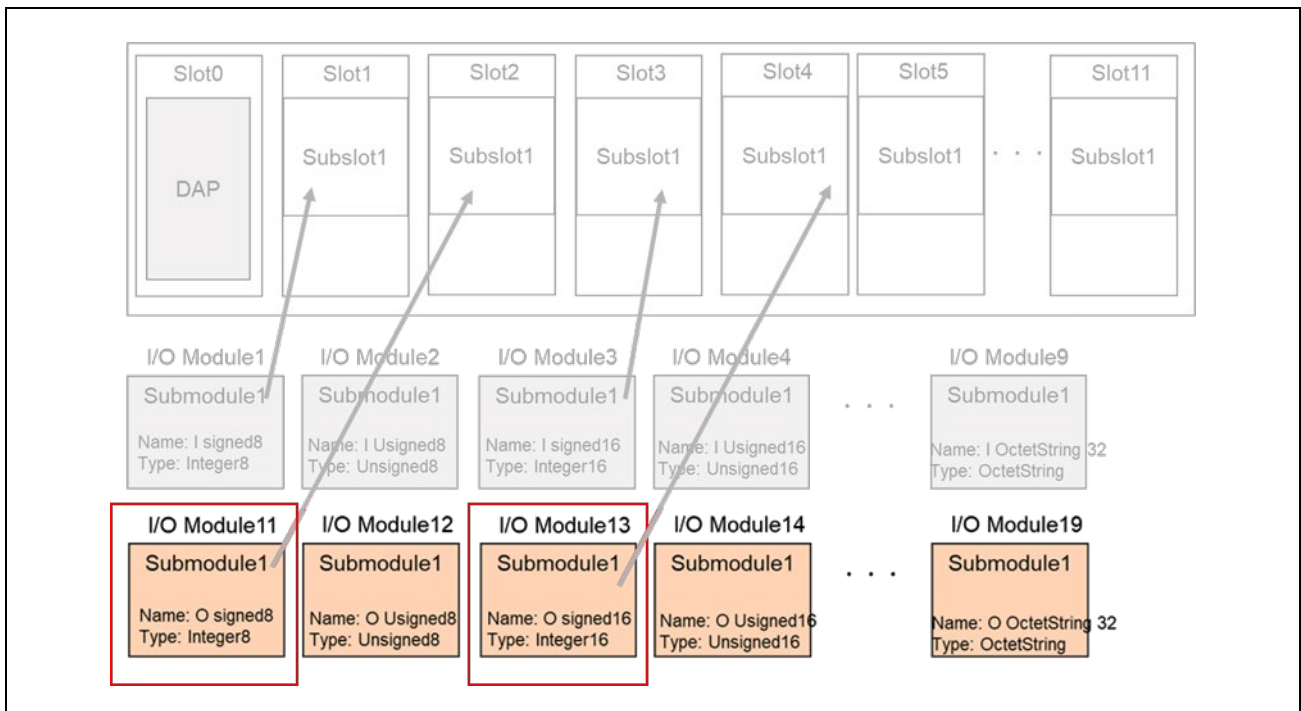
Slot0
DAP

Slot1
Subslot1

Slot2
Subslot1

Slot3
Subslot1

Slot4
Subslot1

Slot5
Subslot1

. . .

Slot11
Subslot1

I/O Module1
Submodule1
Name: I signed8
Type: Integer8

I/O Module2
Submodule1
Name: I Usigned8
Type: Unsigned8

I/O Module3
Submodule1
Name: I signed16
Type: Integer16

I/O Module4
Submodule1
Name: I Usigned16
Type: Unsigned16

. . .

I/O Module9
Submodule1
Name: I OctetString 32
Type: OctetString

I/O Module11
Submodule1
Name: O signed8
Type: Integer8

I/O Module12
Submodule1
Name: O Usigned8
Type: Unsigned8

I/O Module13
Submodule1
Name: O signed16
Type: Integer16

I/O Module14
Submodule1
Name: O Usigned16
Type: Unsigned16

. . .

I/O Module19
Submodule1
Name: O OctetString 32
Type: OctetString